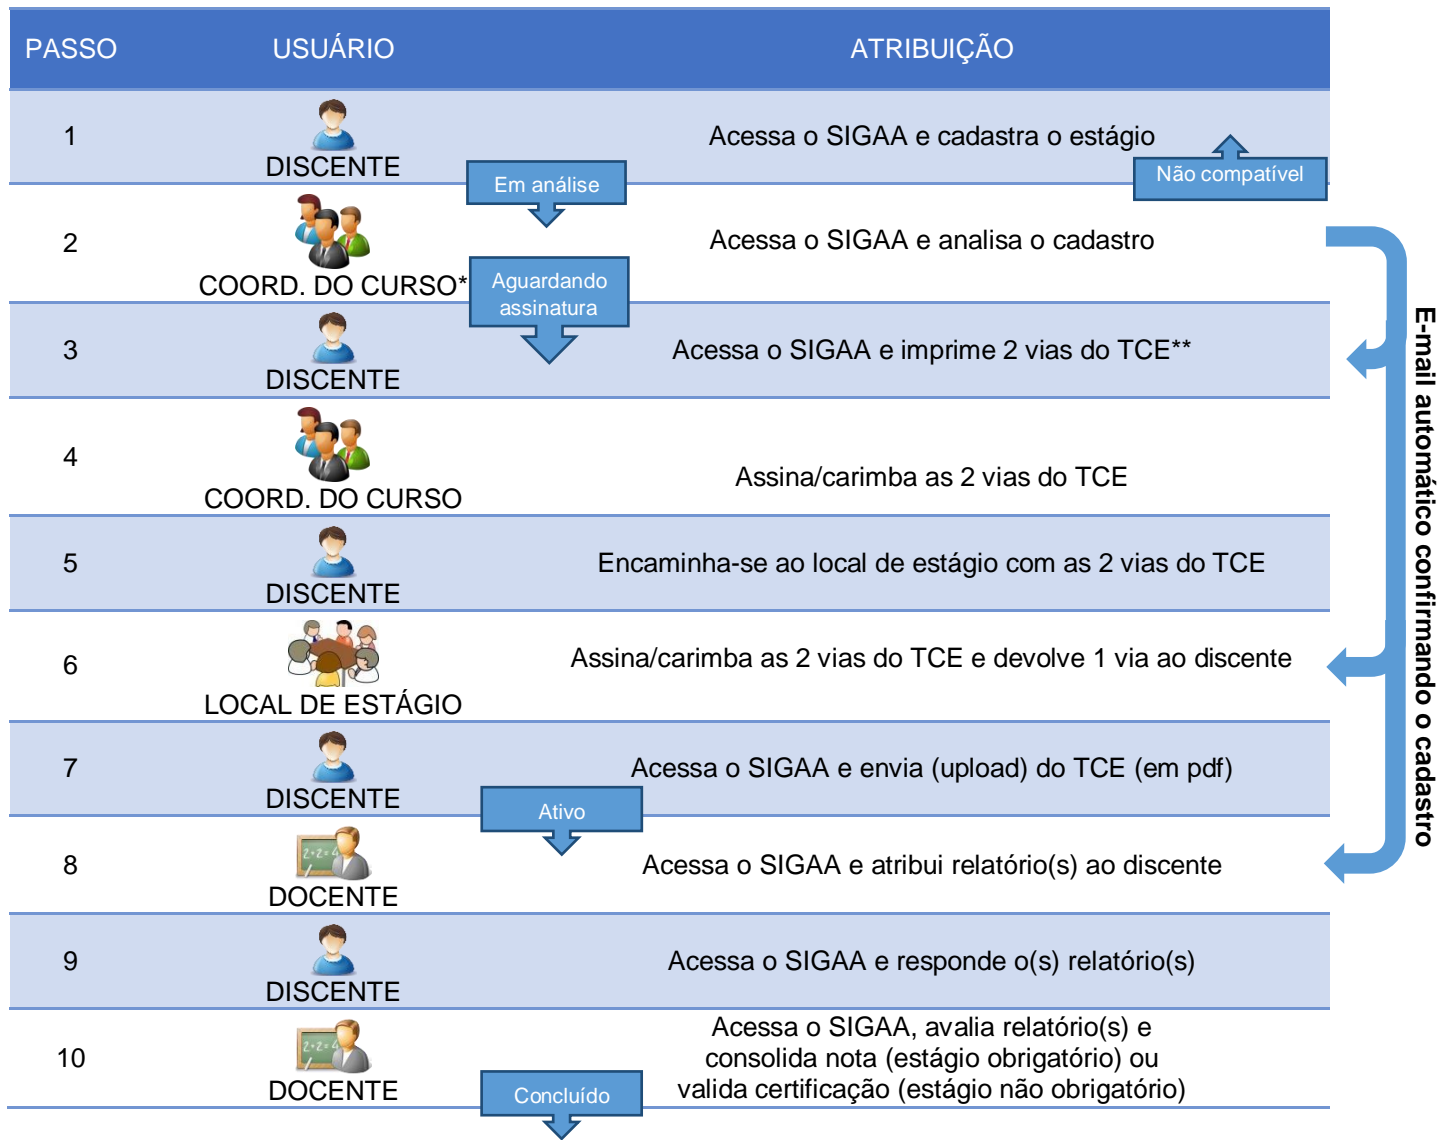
| PASSO | USUÁRIO | ATRIBUIÇÃO |
|---|---|---|
| 1 | DISCENTE | Acessa o SIGAA e cadastra o estágio |
| 2 | COORD. DO CURSO* | Acessa o SIGAA e analisa o cadastro |
| 3 | DISCENTE | Acessa o SIGAA e imprime 2 vias do TCE** |
| 4 | COORD. DO CURSO | Assina/carimba as 2 vias do TCE |
| 5 | DISCENTE | Encaminha-se ao local de estágio com as 2 vias do TCE |
| 6 | LOCAL DE ESTÁGIO | Assina/carimba as 2 vias do TCE e devolve 1 via ao discente |
| 7 | DISCENTE | Acessa o SIGAA e envia (upload) do TCE (em pdf) |
| 8 | DOCENTE | Acessa o SIGAA e atribui relatório(s) ao discente |
| 9 | DISCENTE | Acessa o SIGAA e responde o(s) relatório(s) |
| 10 | DOCENTE | Acessa o SIGAA, avalia relatório(s) e consolida nota (estágio obrigatório) ou valida certificação (estágio não obrigatório) |

Não compatível

Em análise

Aguardando assinatura

Ativo

Concluído

E-mail automático confirmando o cadastro